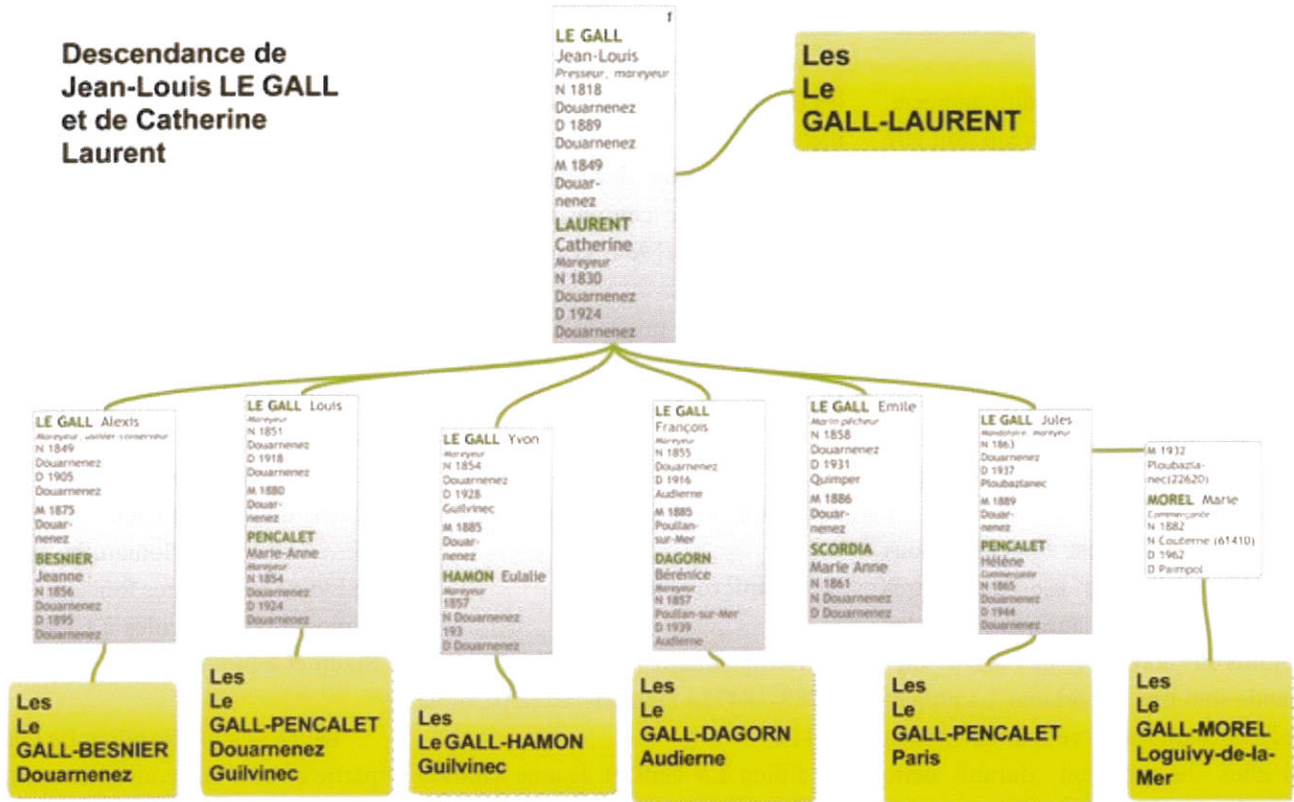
Descendance de Jean-Louis LE GALL et de Catherine Laurent

1
LE GALL
Jean-Louis
Presseur, mareyeur
N 1818
Douarnenez
D 1889
Douarnenez
M 1849
Douarnenez
LAURENT
Catherine
Mareyeur
N 1830
Douarnenez
D 1924
Douarnenez

Les Le GALL-LAURENT

LE GALL Alexis
Mareyeur, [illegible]
N 1849
Douarnenez
D 1905
Douarnenez
M 1875
Douarnenez
BESNIER
Jeanne
N 1856
Douarnenez
D 1895
Douarnenez

Les Le GALL-BESNIER Douarnenez

LE GALL Louis
Mareyeur
N 1851
Douarnenez
D 1918
Douarnenez
M 1880
Douarnenez
PENCALET
Marie-Anne
Mareyeur
N 1854
Douarnenez
D 1924
Douarnenez

Les Le GALL-PENCALET Douarnenez Guilvinec

LE GALL Yvon
Mareyeur
N 1854
Douarnenez
D 1928
Guilvinec
M 1885
Douarnenez
HAMON Eulalie
Mareyeur
1857
N Douarnenez
193
D Douarnenez

Les Le GALL-HAMON Guilvinec

LE GALL
François
Mareyeur
N 1855
Douarnenez
D 1916
Audierne
M 1885
Poullan-sur-Mer
DAGORN
Bérénice
Mareyeur
N 1857
Poullan-sur-Mer
D 1939
Audierne

Les Le GALL-DAGORN Audierne

LE GALL Emile
Marin pêcheur
N 1858
Douarnenez
D 1931
Quimper
M 1886
Douarnenez
SCORDIA
Marie Anne
N 1861
N Douarnenez
D Douarnenez

LE GALL Jules
Mandataire, mareyeur
N 1863
Douarnenez
D 1937
Ploubazlanec
M 1889
Douarnenez
PENCALET
Hélène
Commerçante
N 1865
Douarnenez
D 1944
Douarnenez

Les Le GALL-PENCALET Paris

M 1932
Ploubazlanec(22620)
MOREL Marie
Commerçante
N 1882
N Couterne (61410)
D 1962
D Paimpol

Les Le GALL-MOREL Loguivy-de-la-Mer